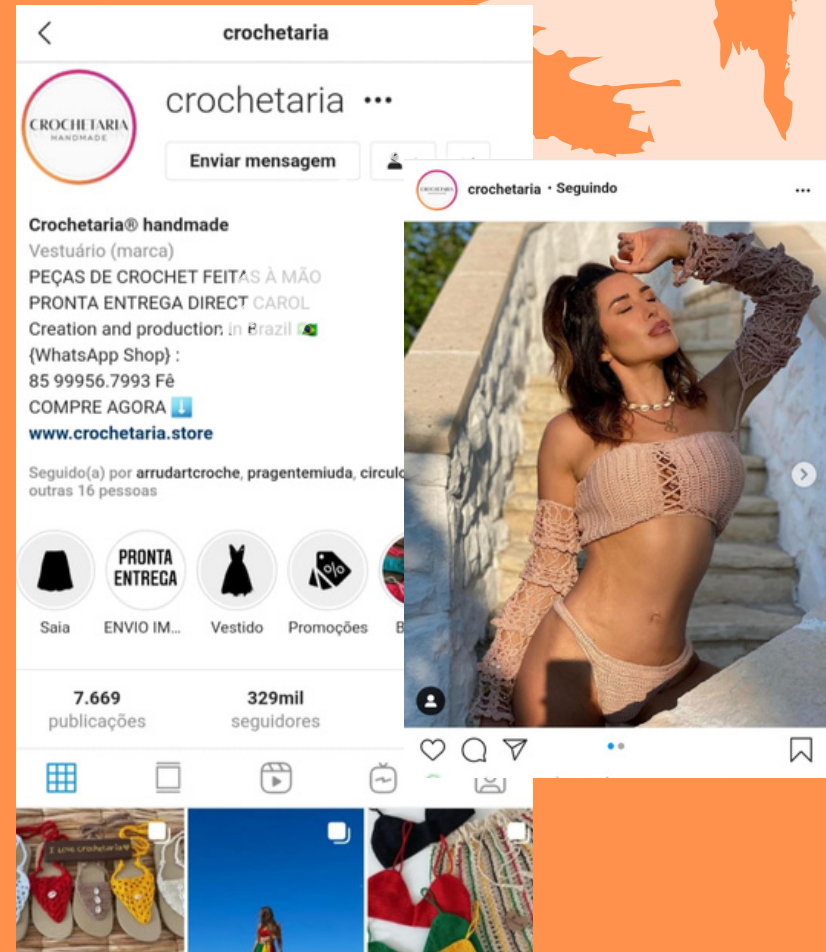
crochetaria

CROCHETARIA HANDMADE

crochetaria •••

Enviar mensagem

Crochetaria® handmade
Vestuário (marca)
PEÇAS DE CROCHET FEITAS À MÃO
PRONTA ENTREGA DIRECT CAROL
Creation and production in Brazil 🇧🇷
{WhatsApp Shop} :
85 99956.7993 Fê
COMPRE AGORA ⬇️
www.crochetaria.store

Seguido(a) por arrudartcroche, pragentemiuda, circulo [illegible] outras 16 pessoas

PRONTA ENTREGA

Saia
ENVIO IM...
Vestido
Promoções
B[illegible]

7.669
publicações

329mil
seguidores

I love crochetaria

crochetaria • Seguindo •••